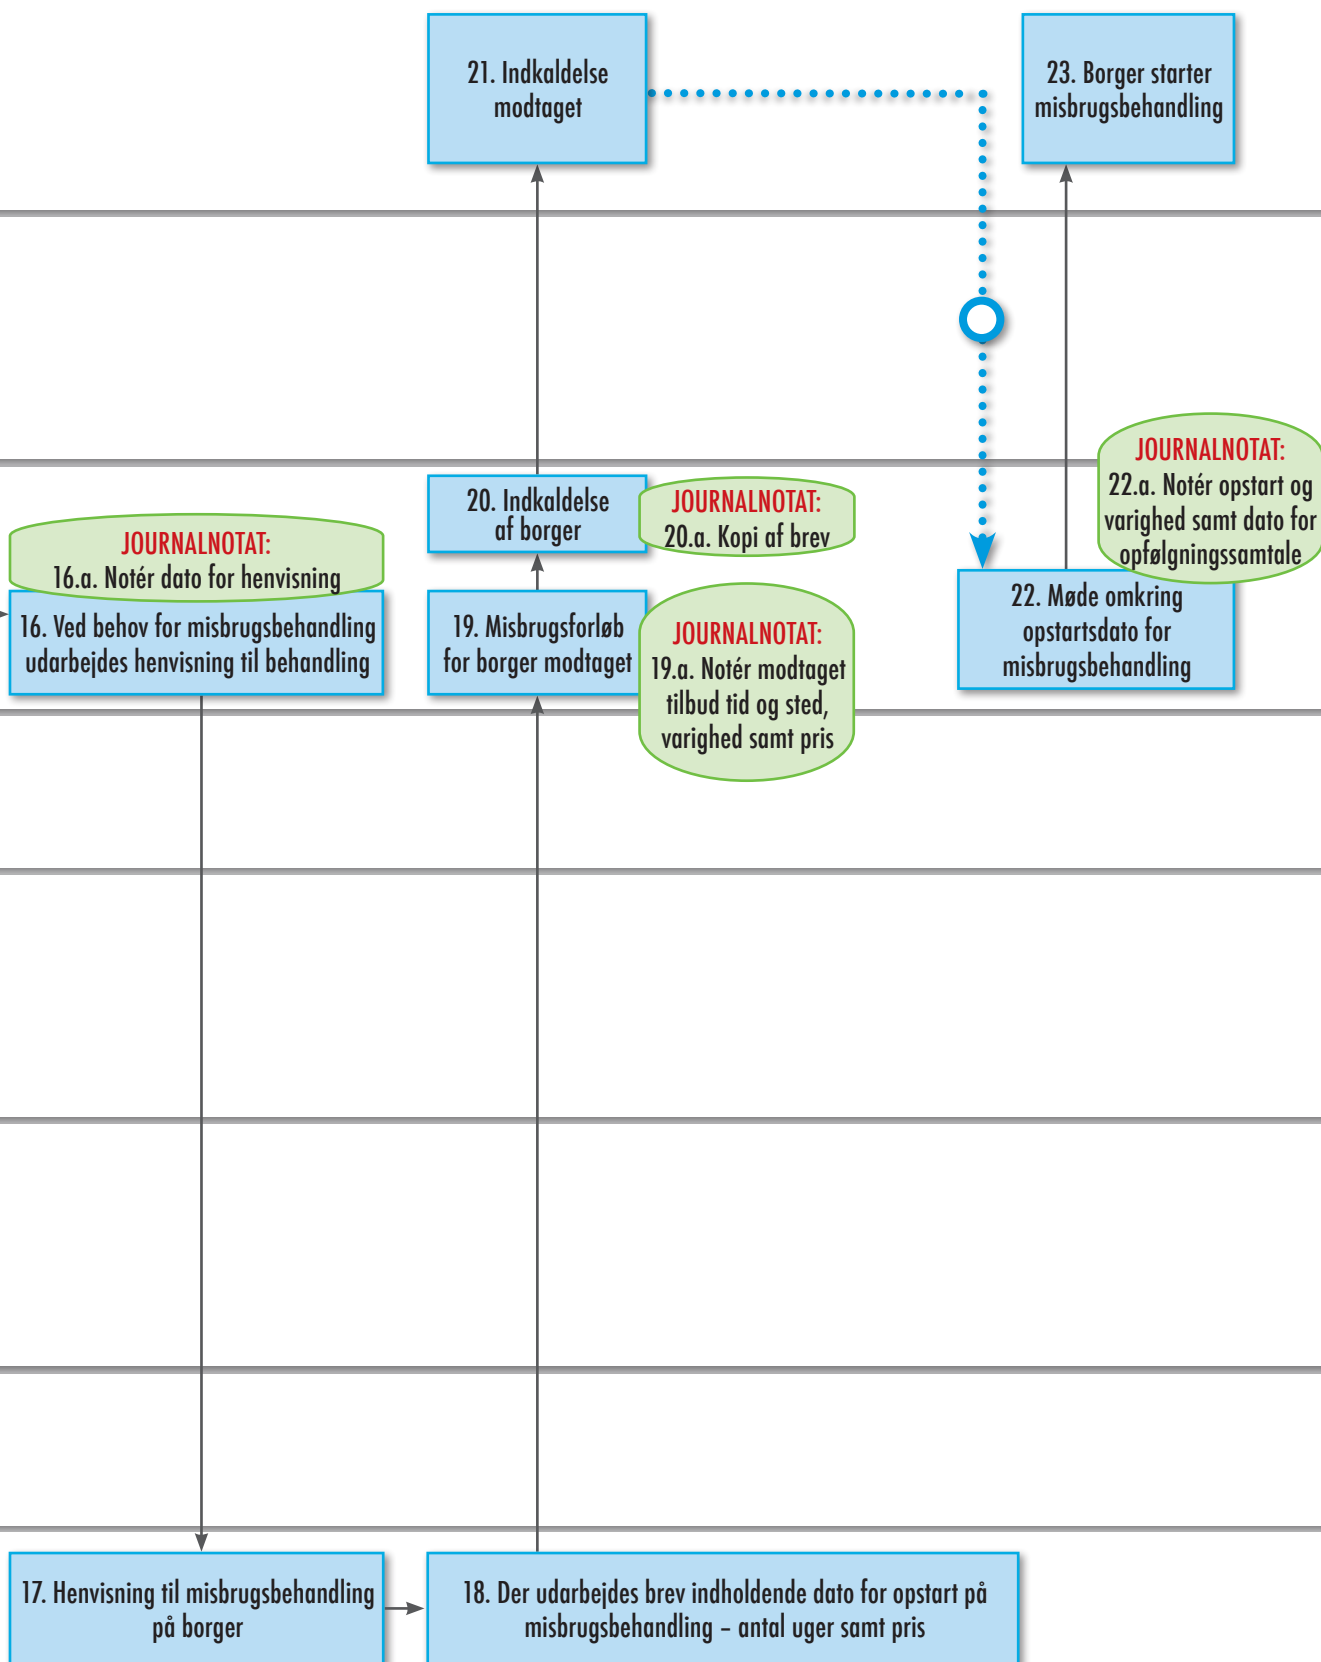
21. Indkaldelse modtaget

23. Borger starter misbrugsbehandling

JOURNALNOTAT:
22.a. Notér opstart og varighed samt dato for opfølgningssamtale

20. Indkaldelse af borger

JOURNALNOTAT:
20.a. Kopi af brev

JOURNALNOTAT:
16.a. Notér dato for henvisning

16. Ved behov for misbrugsbehandling udarbejdes henvisning til behandling

19. Misbrugsforløb for borger modtaget

JOURNALNOTAT:
19.a. Notér modtaget tilbud tid og sted, varighed samt pris

22. Møde omkring opstartsdato for misbrugsbehandling

17. Henvisning til misbrugsbehandling på borger

18. Der udarbejdes brev indholdende dato for opstart på misbrugsbehandling – antal uger samt pris